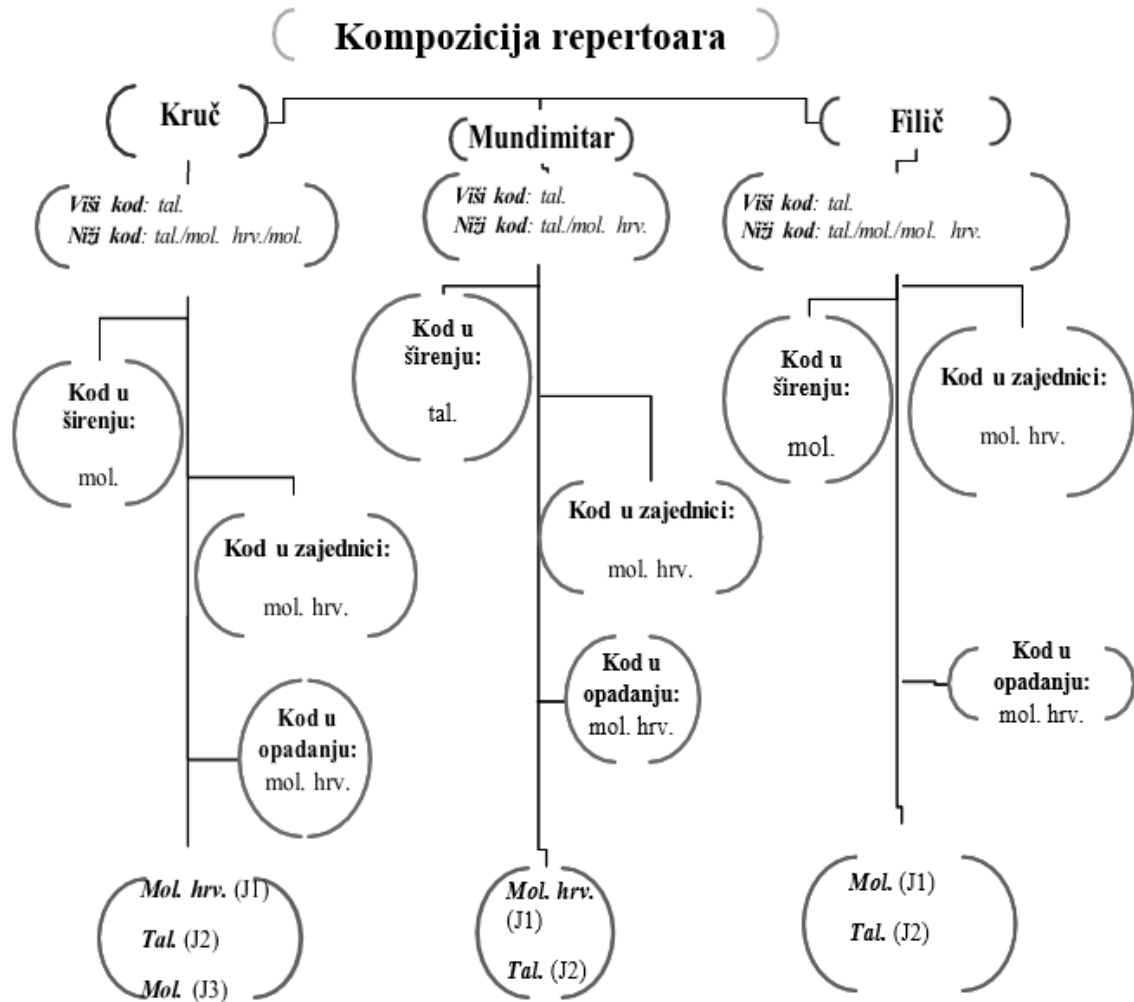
Kompozicija repertoara

Kruč

Viši kod: tal.
Niži kod: tal./mol. hrv./mol.

Kod u širenju:
mol.

Kod u zajednici:
mol. hrv.

Kod u opadanju:
mol. hrv.

Mol. hrv. (J1)
Tal. (J2)
Mol. (J3)

Mundimitar

Viši kod: tal.
Niži kod: tal./mol. hrv.

Kod u širenju:
tal.

Kod u zajednici:
mol. hrv.

Kod u opadanju:
mol. hrv.

Mol. hrv. (J1)
Tal. (J2)

Filič

Viši kod: tal.
Niži kod: tal./mol./mol. hrv.

Kod u širenju:
mol.

Kod u zajednici:
mol. hrv.

Kod u opadanju:
mol. hrv.

Mol. (J1)
Tal. (J2)